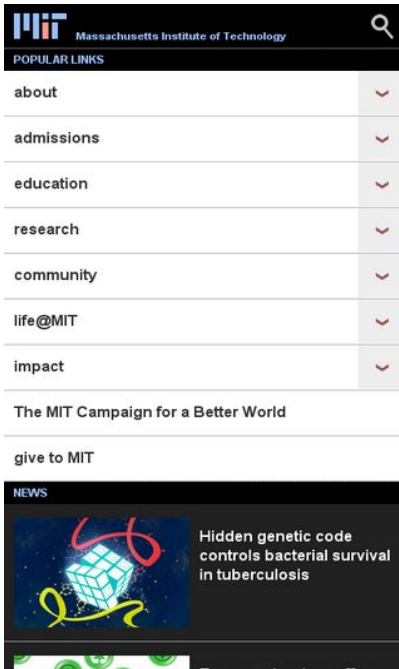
MIT Massachusetts Institute of Technology

POPULAR LINKS

about

admissions

education

research

community

life@MIT

impact

The MIT Campaign for a Better World

give to MIT

NEWS

Hidden genetic code controls bacterial survival in tuberculosis

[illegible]